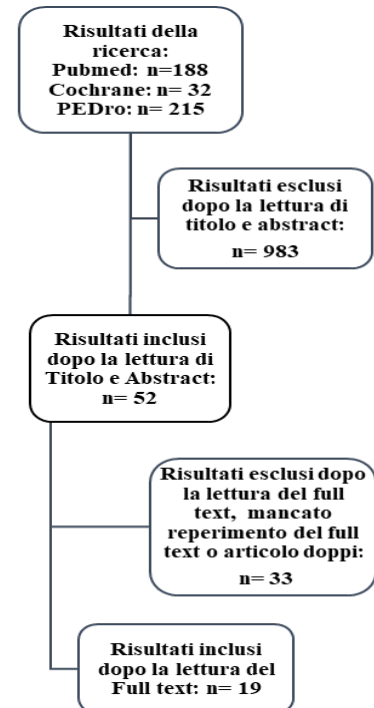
Risultati della ricerca:
Pubmed: n=188
Cochrane: n= 32
PEDro: n= 215

Risultati esclusi dopo la lettura di titolo e abstract:
n= 983

Risultati inclusi dopo la lettura di Titolo e Abstract:
n= 52

Risultati esclusi dopo la lettura del full text, mancato reperimento del full text o articolo doppi:
n= 33

Risultati inclusi dopo la lettura del Full text: n= 19